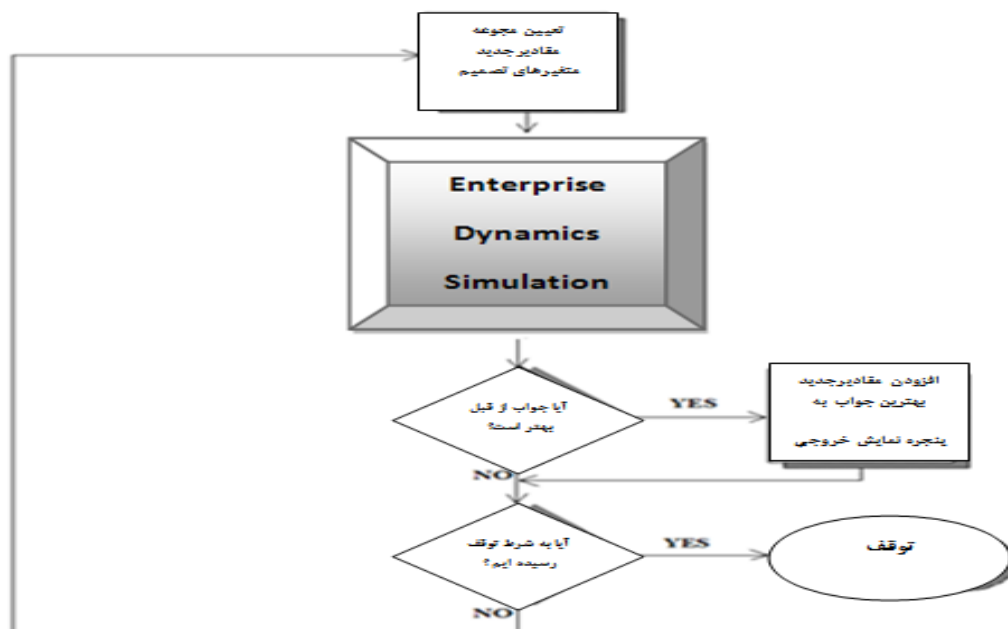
تعیین مجوعه مقادیرجدید متغیرهای تصمیم

Enterprise Dynamics Simulation

آیا جواب از قبل بهتر است؟

YES

افزودن مقادیرجدید بهترین جواب به پنجره نمایش خروجی

NO

آیا به شرط توقف رسیده ایم؟

YES

توقف

NO